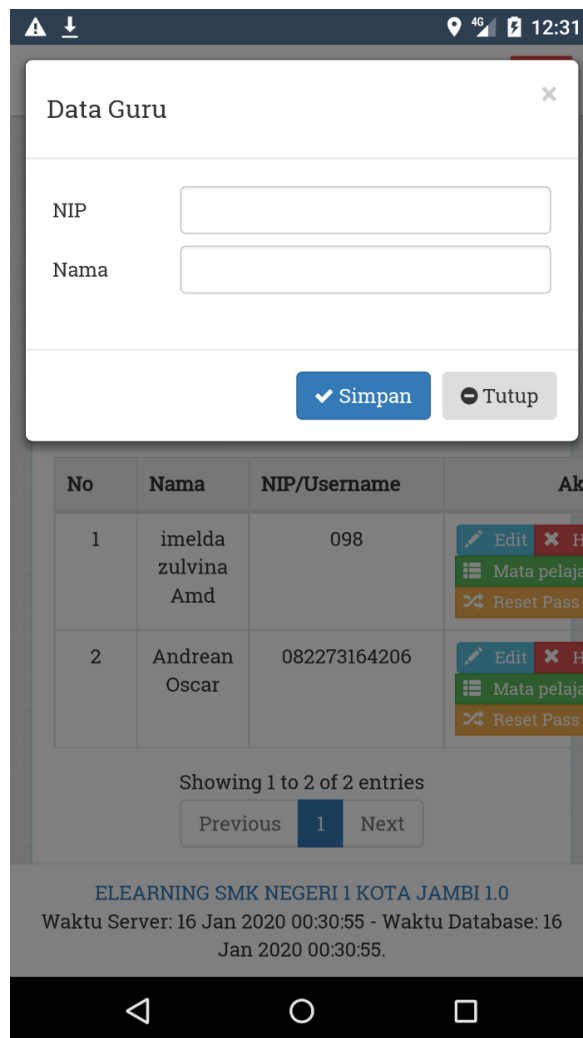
4G 12:31

Data Guru

×

NIP

Nama

Simpan

Tutup

| No | Nama | NIP/Username | Ak |
|---|---|---|---|
| 1 | imelda zulvina Amd | 098 | Edit H Mata pelaja Reset Pass |
| 2 | Andrean Oscar | 082273164206 | Edit H Mata pelaja Reset Pass |

Showing 1 to 2 of 2 entries

Previous 1 Next

ELEARNING SMK NEGERI 1 KOTA JAMBI 1.0
Waktu Server: 16 Jan 2020 00:30:55 - Waktu Database: 16 Jan 2020 00:30:55.